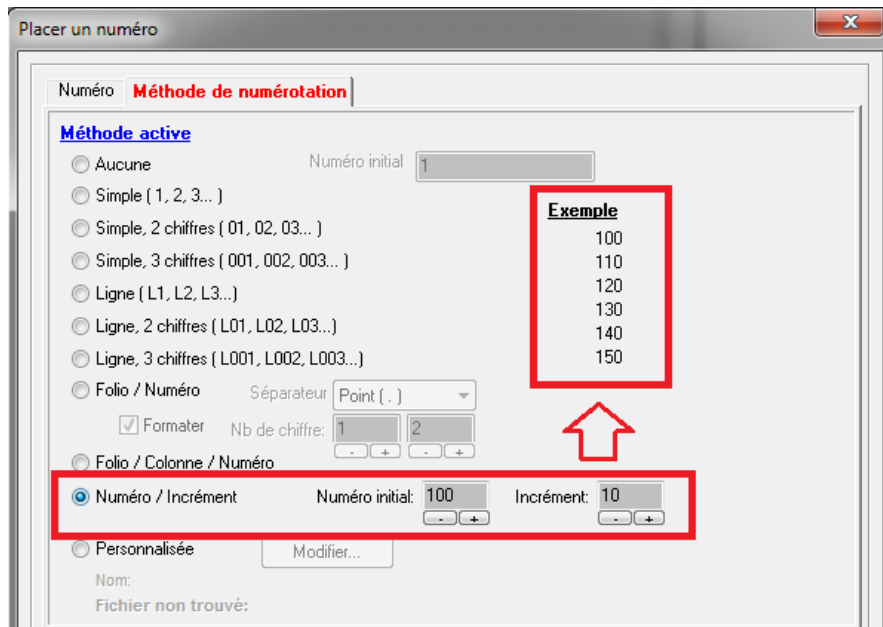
Placer un numéro

Numéro | Méthode de numérotation

Méthode active

Aucune
Numéro initial 1

Simple ( 1, 2, 3... )

Simple, 2 chiffres ( 01, 02, 03... )

Simple, 3 chiffres ( 001, 002, 003... )

Ligne ( L1, L2, L3...)

Ligne, 2 chiffres ( L01, L02, L03...)

Ligne, 3 chiffres ( L001, L002, L003...)

Folio / Numéro
Séparateur Point ( . )

Formater
Nb de chiffre: 1 - + 2 - +

Folio / Colonne / Numéro

Numéro / Incrément
Numéro initial: 100 - +
Incrément: 10 - +

Personnalisée
Modifier...

Nom:

Fichier non trouvé:

Exemple
100
110
120
130
140
150